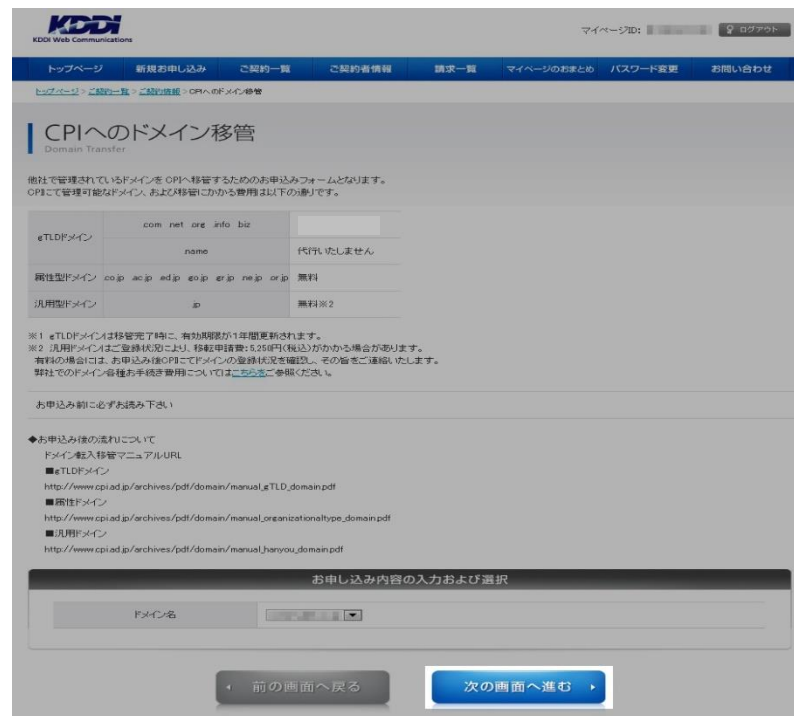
KDDI
KDDI Web Communications

マイページID: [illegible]　ログアウト

トップページ　新規お申し込み　ご契約一覧　ご契約者情報　請求一覧　マイページのおまとめ　パスワード変更　お問い合わせ

トップページ > ご契約一覧 > ご契約情報 > CPIへのドメイン移管

CPIへのドメイン移管
Domain Transfer

他社で管理されているドメインを CPIへ移管するためのお申込みフォームとなります。
CPIにて管理可能なドメイン、および移管にかかる費用は以下の通りです。

| | | |
|---|---|---|
| gTLDドメイン | com net org info biz | |
| | name | 代行いたしません |
| 属性型ドメイン | co.jp ac.jp ed.jp go.jp gr.jp ne.jp or.jp | 無料 |
| 汎用型ドメイン | jp | 無料※2 |

※1 gTLDドメインは移管完了時に、有効期限が1年間更新されます。
※2 汎用ドメインはご登録状況により、移転申請費：5,250円(税込)がかかる場合があります。
有料の場合には、お申込み後CPIにてドメインの登録状況を確認し、その旨をご連絡いたします。
弊社でのドメイン各種お手続き費用についてはこちらをご参照ください。

お申込み前に必ずお読み下さい

◆お申込み後の流れについて
ドメイン転入移管マニュアルURL
■gTLDドメイン
http://www.cpi.ad.jp/archives/pdf/domain/manual_gTLD_domain.pdf
■属性ドメイン
http://www.cpi.ad.jp/archives/pdf/domain/manual_organizationaltype_domain.pdf
■汎用ドメイン
http://www.cpi.ad.jp/archives/pdf/domain/manual_hanyou_domain.pdf

お申し込み内容の入力および選択

ドメイン名　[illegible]

前の画面へ戻る　次の画面へ進む